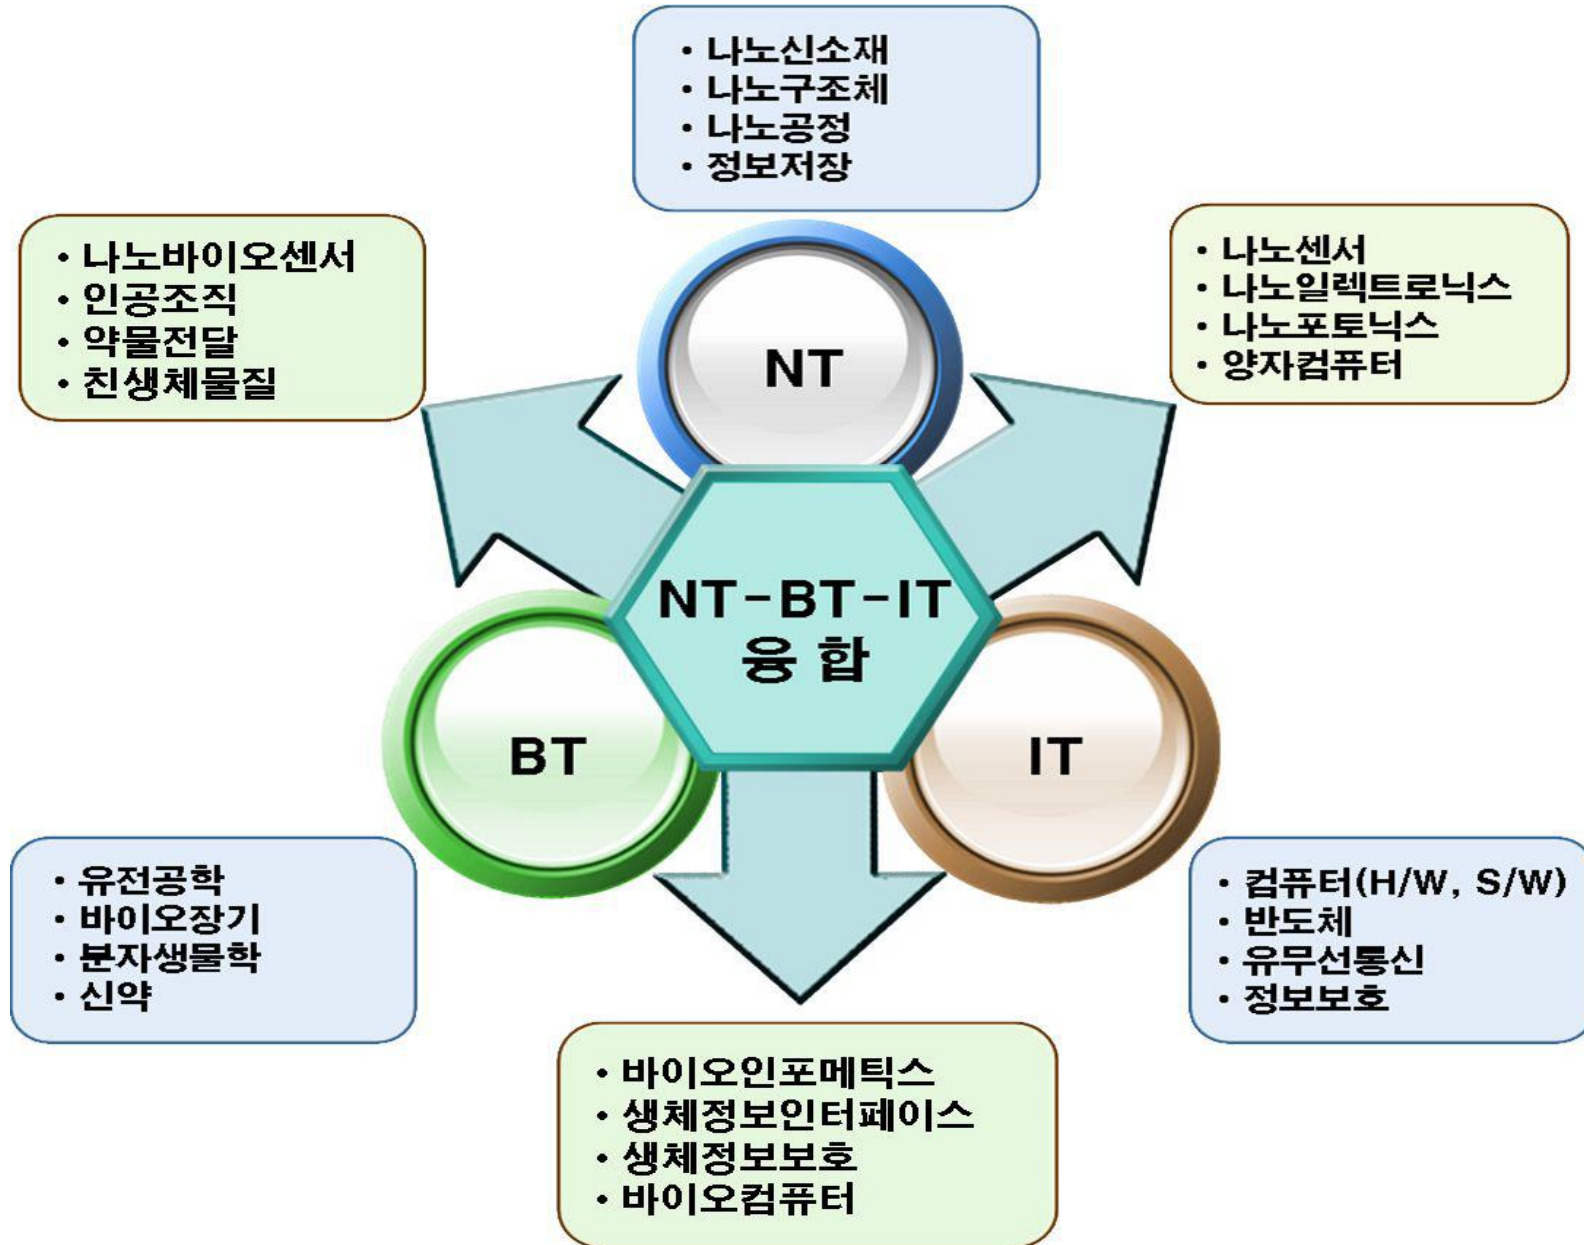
• 나노신소재
• 나노구조체
• 나노공정
• 정보저장

• 나노바이오센서
• 인공조직
• 약물전달
• 친생체물질

• 나노센서
• 나노일렉트로닉스
• 나노포토닉스
• 양자컴퓨터

NT

NT-BT-IT
융 합

BT

IT

• 유전공학
• 바이오장기
• 분자생물학
• 신약

• 컴퓨터(H/W, S/W)
• 반도체
• 유무선통신
• 정보보호

• 바이오인포메틱스
• 생체정보인터페이스
• 생체정보보호
• 바이오컴퓨터